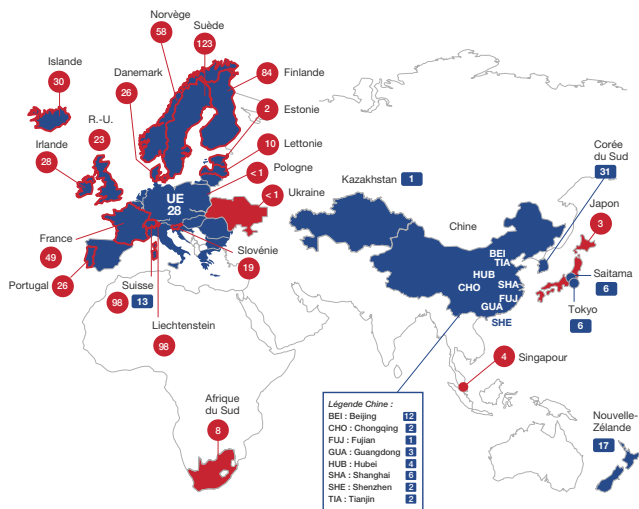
Norvège
58
Suède
123
Islande
30
Danemark
26
84
Finlande
R.-U.
23
2
Estonie
Irlande
28
10
Lettonie
< 1
Pologne
< 1
Ukraine
UE
28
Kazakhstan
1
Corée du Sud
31
Chine
Japon
3
France
49
Slovénie
19
BEI
TIA
HUB
SHA
CHO
FUJ
GUA
SHE
Saitama
6
Tokyo
6
Portugal
26
Suisse
98
13
Liechtenstein
98
4
Singapour
Afrique du Sud
8
Nouvelle-Zélande
17

| Légende Chine : | |
|---|---|
| BEI : Beijing | 12 |
| CHO : Chongqing | 2 |
| FUJ : Fujian | 1 |
| GUA : Guangdong | 3 |
| HUB : Hubei | 4 |
| SHA : Shanghai | 6 |
| SHE : Shenzhen | 2 |
| TIA : Tianjin | 2 |